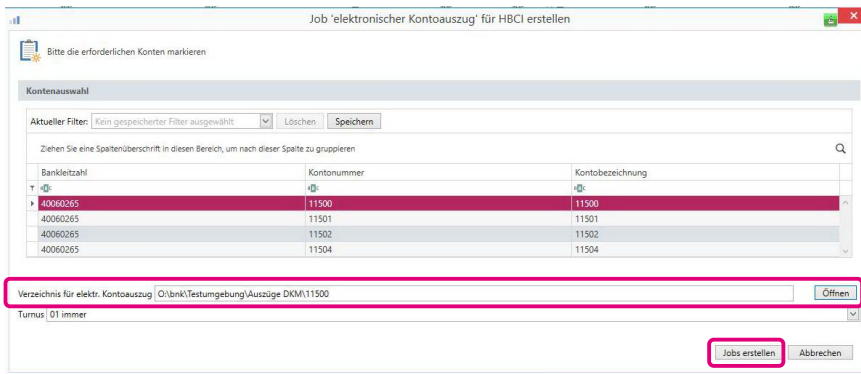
Job 'elektronischer Kontoauszug' für HBCI erstellen

Bitte die erforderlichen Konten markieren

Kontenauswahl

Aktueller Filter: Kein gespeicherter Filter ausgewählt Löschen Speichern

Ziehen Sie eine Spaltenüberschrift in diesen Bereich, um nach dieser Spalte zu gruppieren

| Bankleitzahl | Kontonummer | Kontobezeichnung |
|---|---|---|
| 40060265 | 11500 | 11500 |
| 40060265 | 11501 | 11501 |
| 40060265 | 11502 | 11502 |
| 40060265 | 11504 | 11504 |

Verzeichnis für elektr. Kontoauszug O:\bnk\Testumgebung\Auszüge DKM\11500 Öffnen

Turnus 01 immer

Jobs erstellen Abbrechen